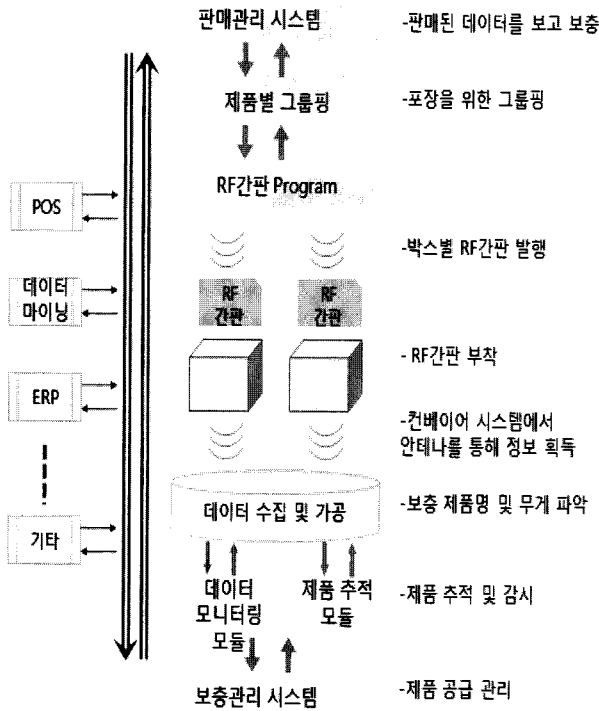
판매관리 시스템

-판매된 데이터를 보고 보충

제품별 그룹핑

-포장을 위한 그룹핑

RF간판 Program

-박스별 RF간판 발행

RF 간판

RF 간판

- RF간판 부착

-컨베이어 시스템에서 안테나를 통해 정보 획득

POS

데이터 마이닝

ERP

기타

데이터 수집 및 가공

-보충 제품명 및 무게 파악

데이터 모니터링 모듈

제품 추적 모듈

-제품 추적 및 감시

보충관리 시스템

-제품 공급 관리